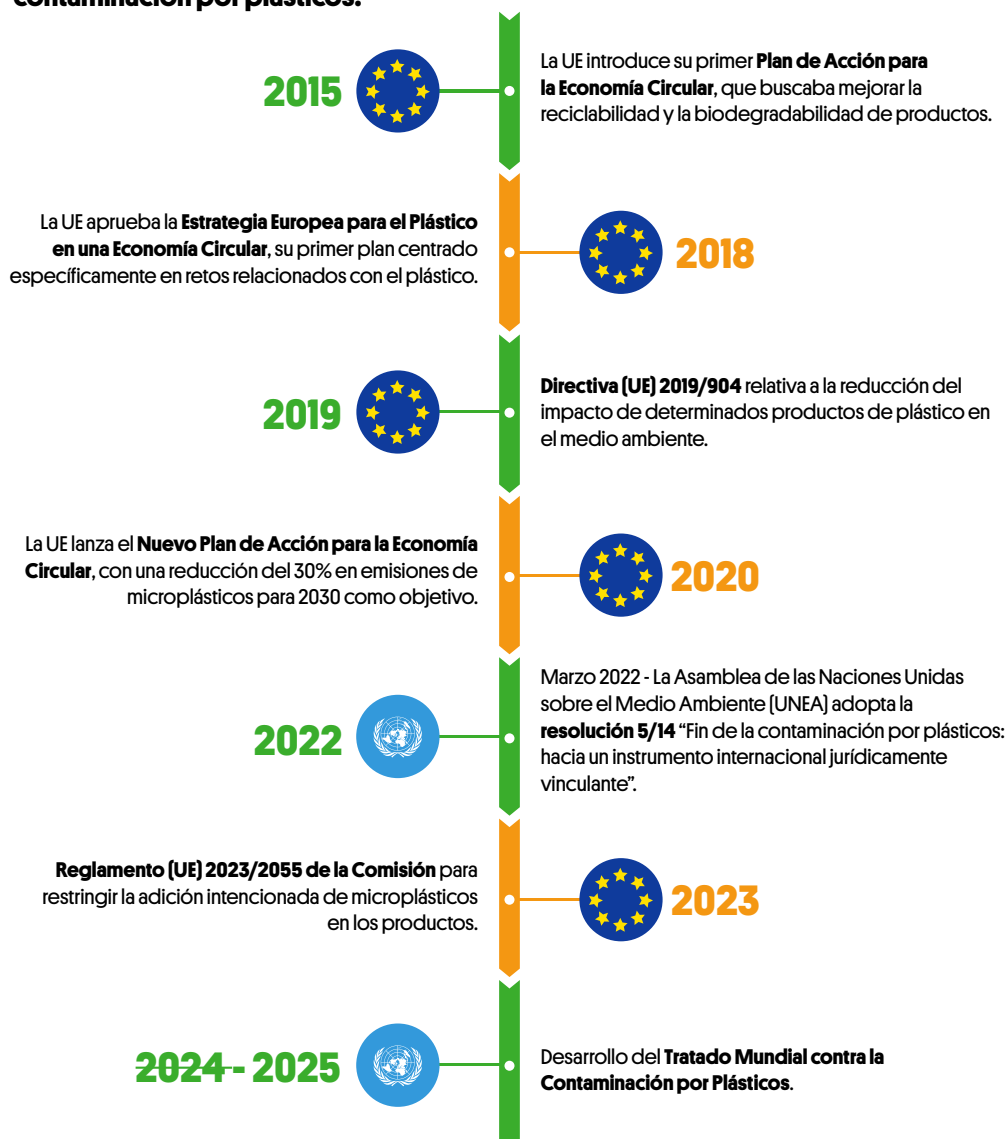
contaminación por plásticos.

2015

La UE introduce su primer **Plan de Acción para la Economía Circular**, que buscaba mejorar la reciclabilidad y la biodegradabilidad de productos.

La UE aprueba la **Estrategia Europea para el Plástico en una Economía Circular**, su primer plan centrado específicamente en retos relacionados con el plástico.

2018

2019

**Directiva (UE) 2019/904** relativa a la reducción del impacto de determinados productos de plástico en el medio ambiente.

La UE lanza el **Nuevo Plan de Acción para la Economía Circular**, con una reducción del 30% en emisiones de microplásticos para 2030 como objetivo.

2020

2022

Marzo 2022 - La Asamblea de las Naciones Unidas sobre el Medio Ambiente (UNEA) adopta la **resolución 5/14** "Fin de la contaminación por plásticos: hacia un instrumento internacional jurídicamente vinculante".

**Reglamento (UE) 2023/2055 de la Comisión** para restringir la adición intencionada de microplásticos en los productos.

2023

~~2024~~ - 2025

Desarrollo del **Tratado Mundial contra la Contaminación por Plásticos**.